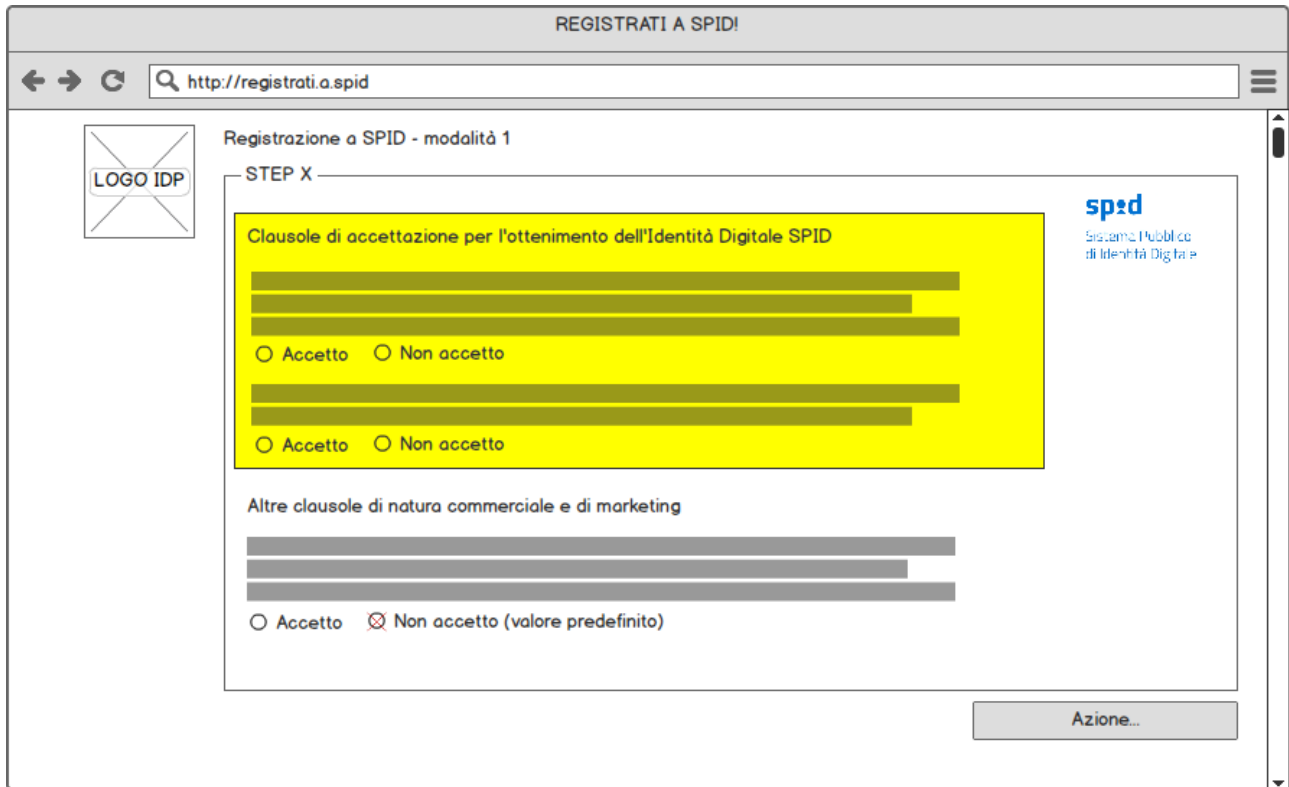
REGISTRATI A SPID!

http://registrati.a.spid

LOGO IDP

Registrazione a SPID - modalità 1

STEP X

spid
Sistema Pubblico di Identità Digitale

Clausole di accettazione per l'ottenimento dell'Identità Digitale SPID

Accetto Non accetto

Accetto Non accetto

Altre clausole di natura commerciale e di marketing

Accetto Non accetto (valore predefinito)

Azione...